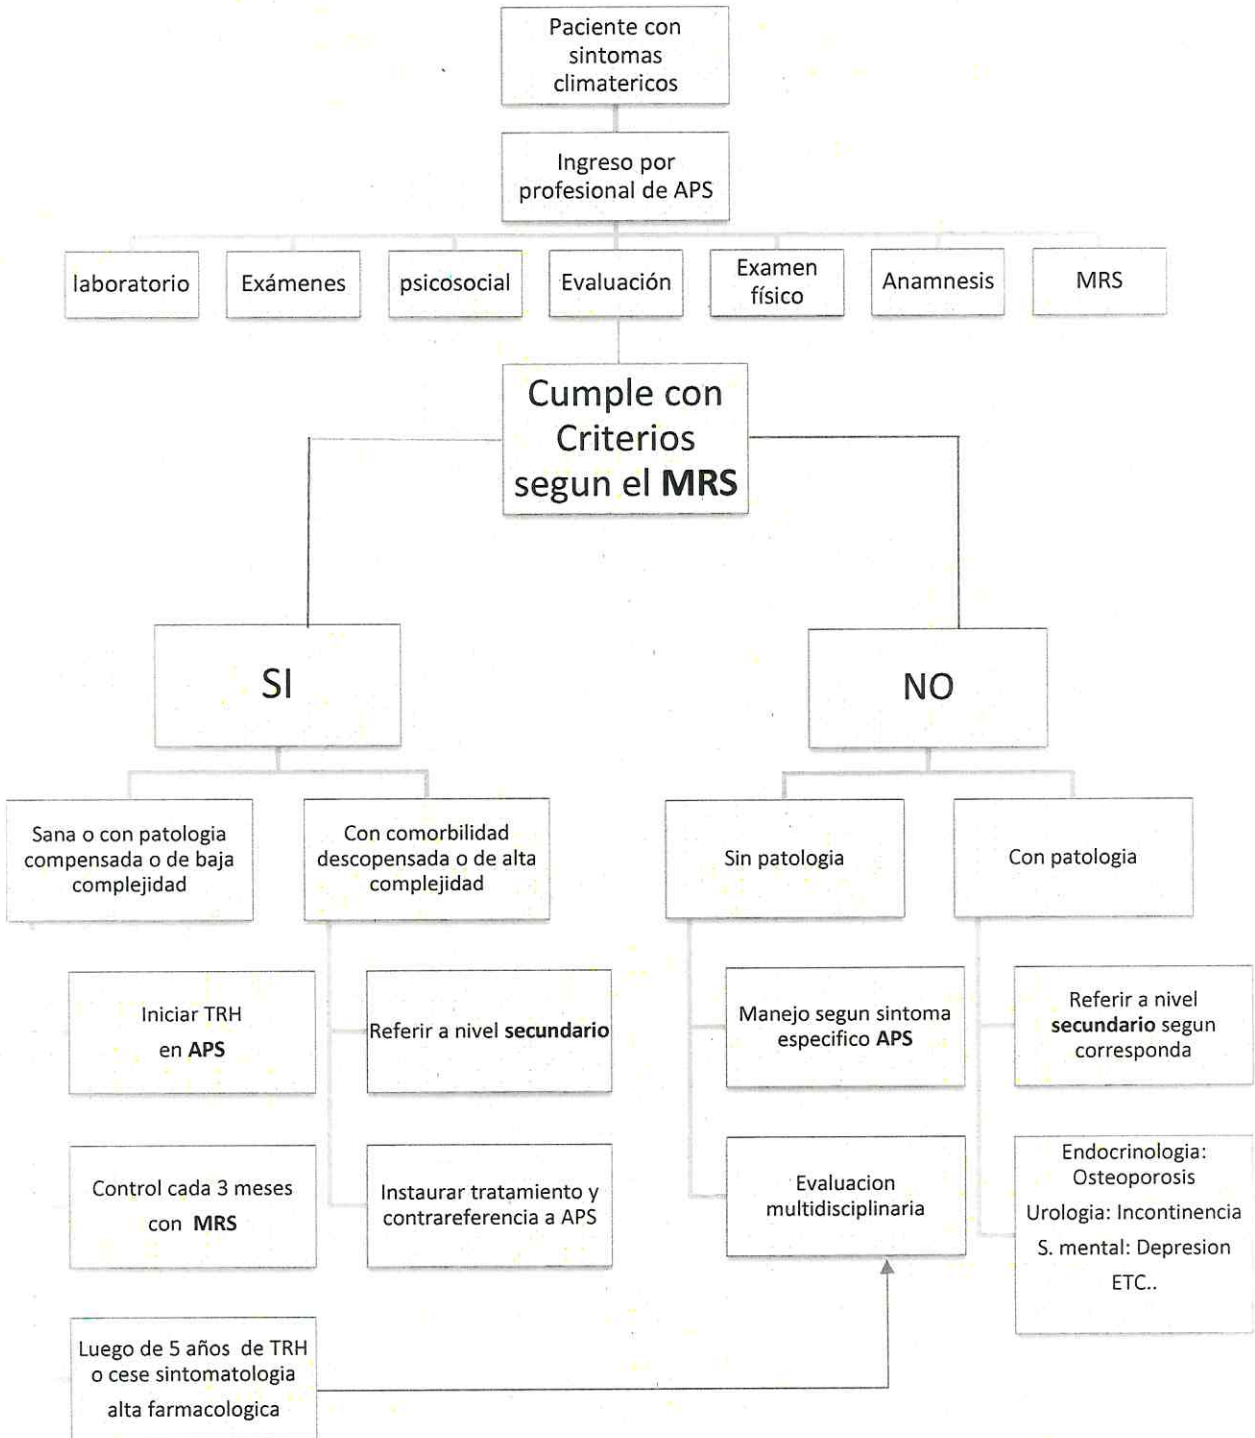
Paciente con sintomas climatericos

Ingreso por profesional de APS

laboratorio

Exámenes

psicosocial

Evaluación

Examen físico

Anamnesis

MRS

Cumple con Criterios segun el **MRS**

SI

NO

Sana o con patologia compensada o de baja complejidad

Con comorbilidad descopensada o de alta complejidad

Sin patologia

Con patologia

Iniciar TRH en **APS**

Referir a nivel **secundario**

Manejo segun sintoma especifico **APS**

Referir a nivel **secundario** segun corresponda

Control cada 3 meses con **MRS**

Instaurar tratamiento y contrareferencia a APS

Evaluacion multidisciplinaria

Endocrinologia: Osteoporosis
Urologia: Incontinencia
S. mental: Depresion
ETC..

Luego de 5 años de TRH o cese sintomatologia alta farmacologica